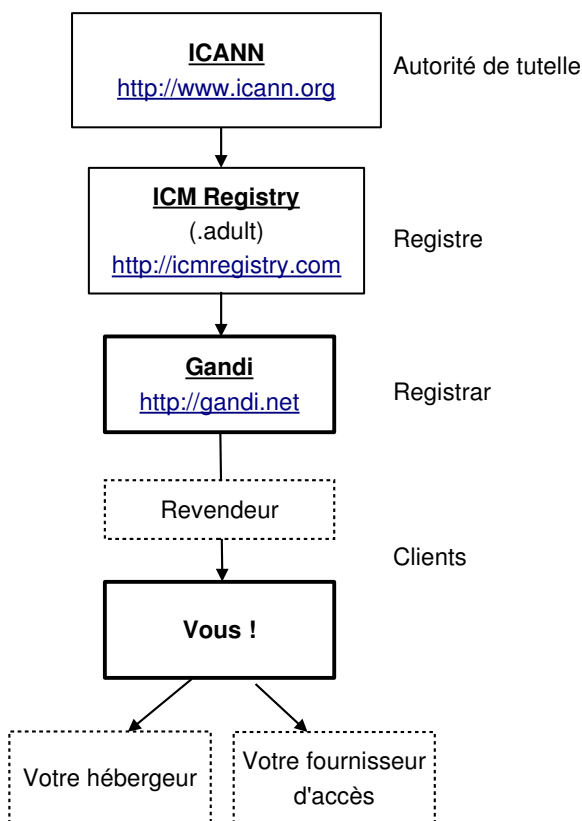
ICANN
http://www.icann.org

Autorité de tutelle

ICM Registry
(.adult)
http://icmregistry.com

Registre

Gandi
http://gandi.net

Registrar

Revendeur

Clients

Vous !

Votre hébergeur

Votre fournisseur d'accès